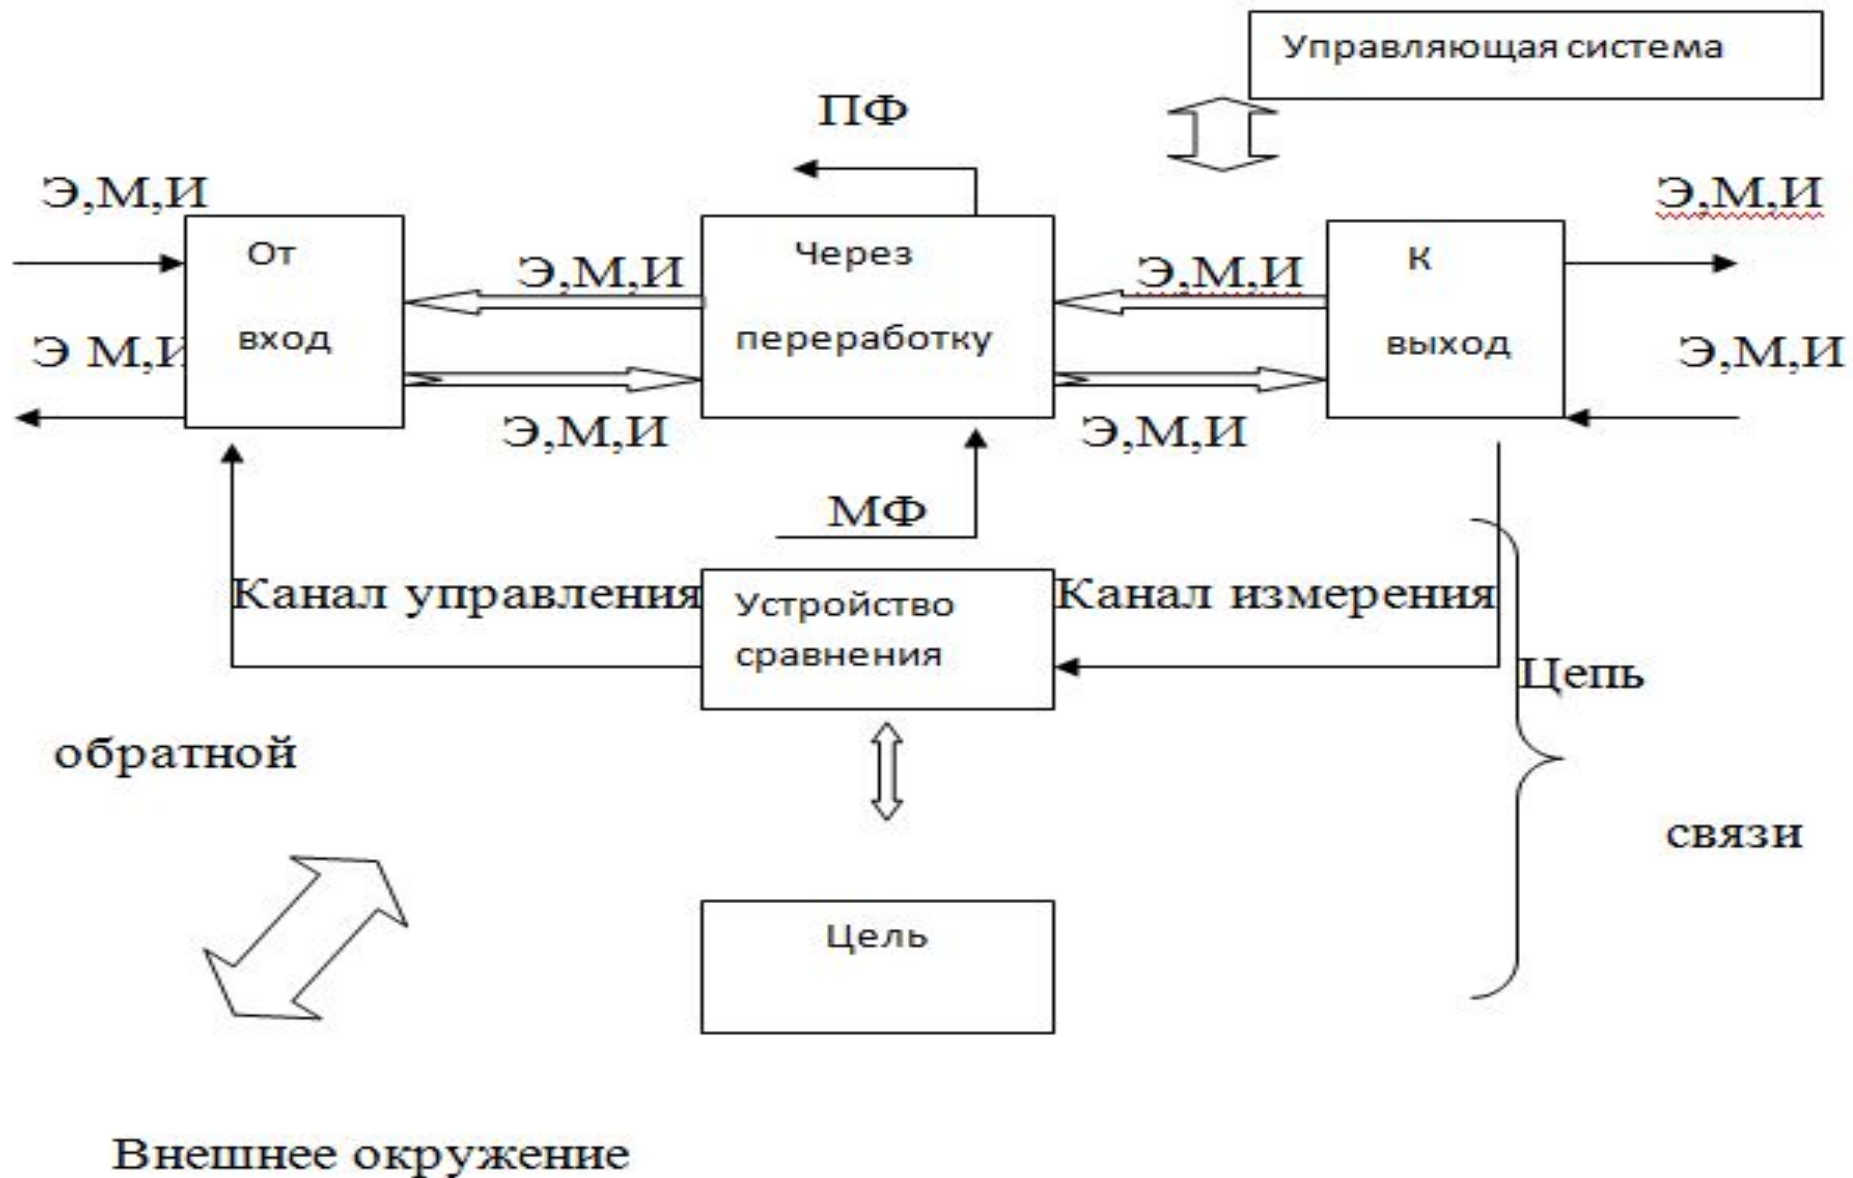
Управляющая система

ПФ

Э,М,И

Э,М,И

От

вход

Э,М,И

Через

переработку

Э,М,И

К

выход

Э М,И

Э,М,И

Э,М,И

Э,М,И

МФ

Канал управления

Устройство сравнения

Канал измерения

Цепь

обратной

связи

Цель

Внешнее окружение